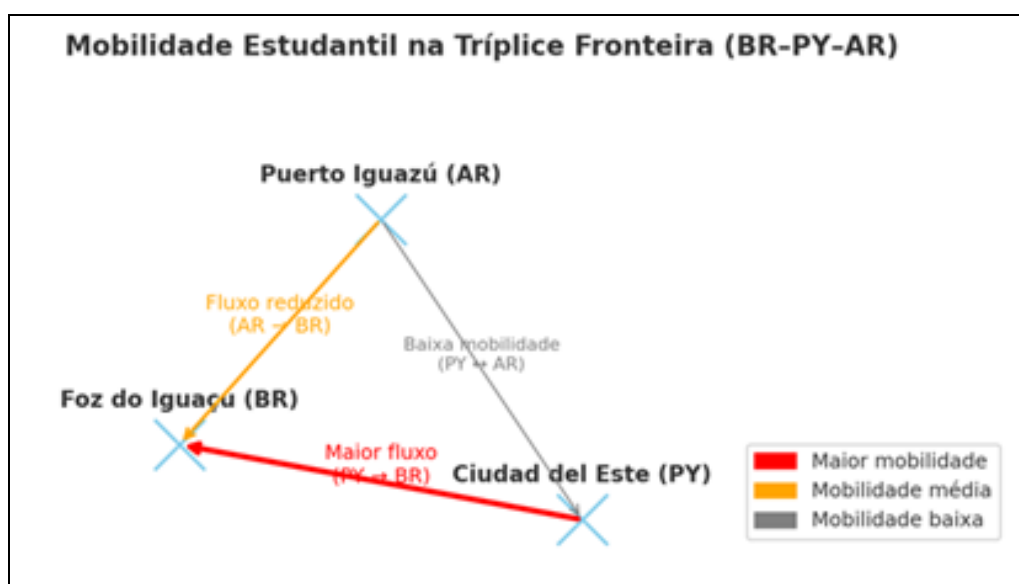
Mobilidade Estudantil na Tríplice Fronteira (BR–PY–AR)

Puerto Iguazú (AR)

Fluxo reduzido (AR → BR)

Baixa mobilidade (PY ↔ AR)

Foz do Iguaçu (BR)

Maior fluxo (PY → BR)

Ciudad del Este (PY)

Maior mobilidade
Mobilidade média
Mobilidade baixa